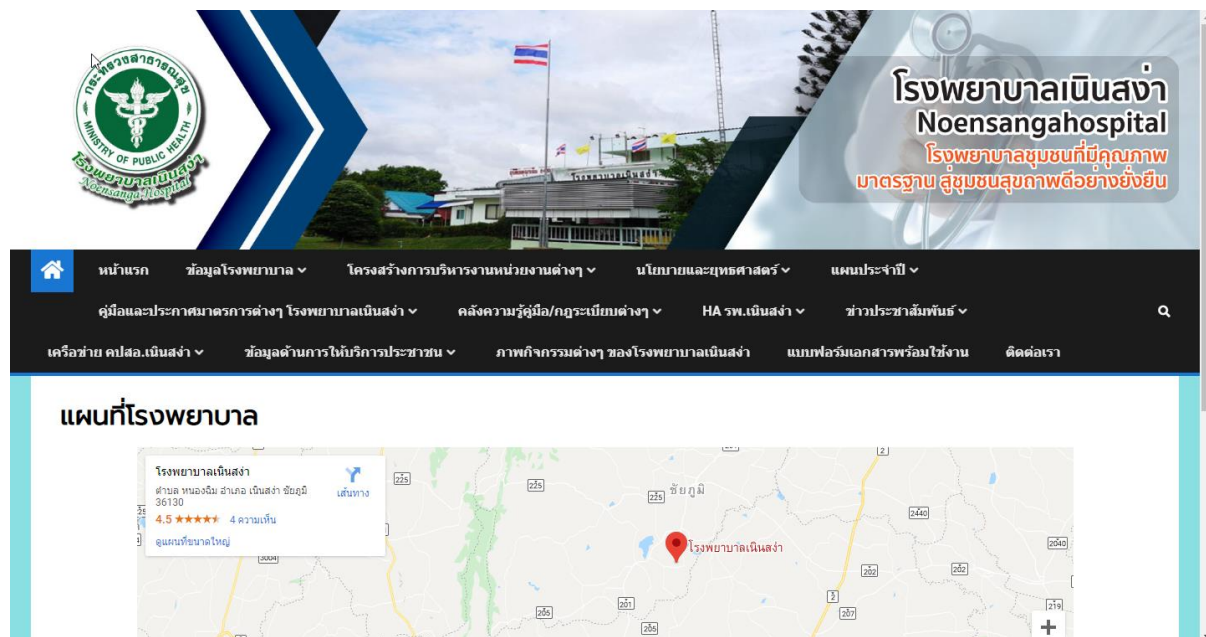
กระทรวงสาธารณสุข
MINISTRY OF PUBLIC HEALTH
โรงพยาบาลเนินสง่า
Noensanga Hospital

โรงพยาบาลเนินสง่า
Noensangahospital
โรงพยาบาลชุมชนที่มีคุณภาพ
มาตรฐาน สู่ชุมชนสุขภาพดีอย่างยั่งยืน

หน้าแรก ข้อมูลโรงพยาบาล โครงสร้างการบริหารงานหน่วยงานต่างๆ นโยบายและยุทธศาสตร์ แผนประจำปี
คู่มือและประกาศมาตรการต่างๆ โรงพยาบาลเนินสง่า คลังความรู้คู่มือ/กฎระเบียบต่างๆ HA รพ.เนินสง่า ข่าวประชาสัมพันธ์
เครือข่าย คปสอ.เนินสง่า ข้อมูลด้านการให้บริการประชาชน ภาพกิจกรรมต่างๆ ของโรงพยาบาลเนินสง่า แบบฟอร์มเอกสารพร้อมใช้งาน ติดต่อเรา

แผนที่โรงพยาบาล

โรงพยาบาลเนินสง่า
ตำบล หนองฉิม อำเภอ เนินสง่า ชัยภูมิ 36130
เส้นทาง
4.5 ★★★★★ 4 ความเห็น
ดูแผนที่ขนาดใหญ่

โรงพยาบาลเนินสง่า
ชัยภูมิ
225
225
225
2
2440
2040
3004
202
202
201
205
206
207
2
219
+